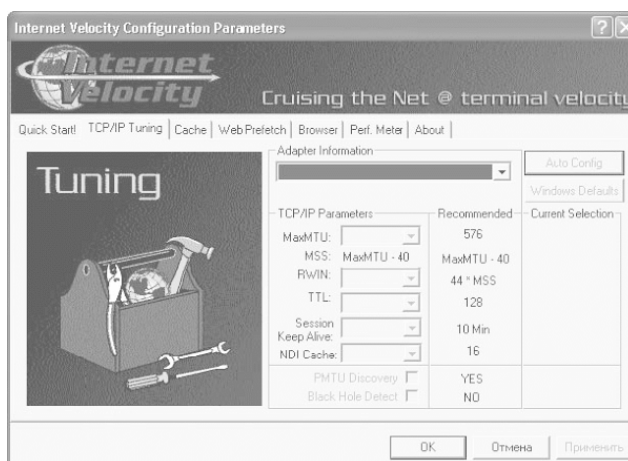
Internet Velocity Configuration Parameters

Internet Velocity

Cruising the Net @ terminal velocity

Quick Start! | TCP/IP Tuning | Cache | Web Prefetch | Browser | Perf. Meter | About

Tuning

Adapter Information

Auto Config

Windows Defaults

TCP/IP Parameters

Recommended

Current Selection

MaxMTU: 576

MSS: MaxMTU - 40 MaxMTU - 40

RWIN: 44 * MSS

TTL: 128

Session Keep Alive: 10 Min

NDI Cache: 16

PMTU Discovery YES

Black Hole Detect NO

OK

Отмена

Применить